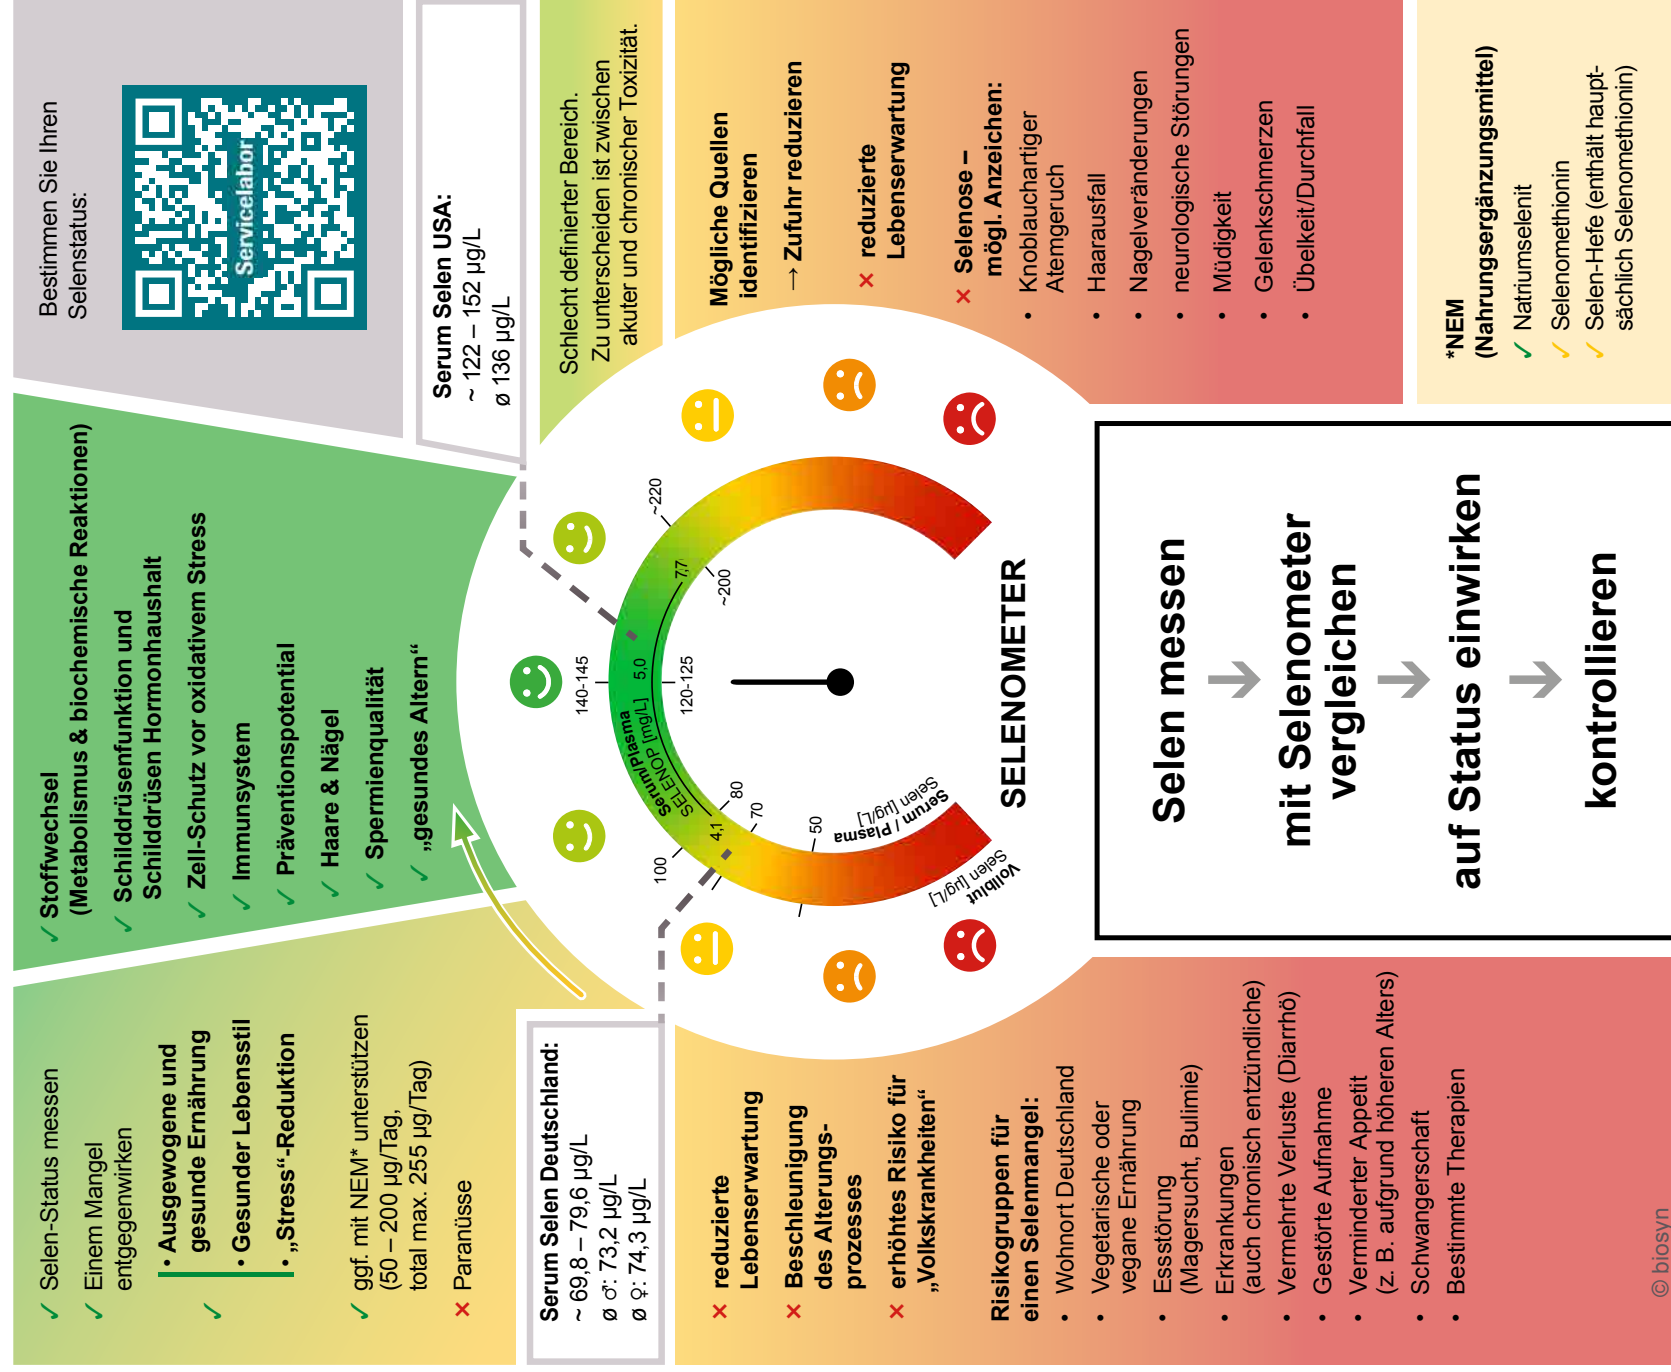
Bestimmen Sie Ihren Selenstatus:

Servicelabor

Serum Selen USA:
~ 122 – 152 µg/L
ø 136 µg/L

Schlecht definierter Bereich. Zu unterscheiden ist zwischen akuter und chronischer Toxizität.

Mögliche Quellen identifizieren
→ Zufuhr reduzieren

✗ reduzierte Lebenserwartung

✗ Selenose – mögl. Anzeichen:
• Knoblauchartiger Atemgeruch
• Haarausfall
• Nagelveränderungen
• neurologische Störungen
• Müdigkeit
• Gelenkschmerzen
• Übelkeit/Durchfall

*NEM (Nahrungsergänzungsmittel)
✓ Natriumselenit
✓ Selenomethionin
✓ Selen-Hefe (enthält hauptsächlich Selenomethionin)

✓ Stoffwechsel (Metabolismus & biochemische Reaktionen)
✓ Schilddrüsenfunktion und Schilddrüsen Hormonhaushalt
✓ Zell-Schutz vor oxidativem Stress
✓ Immunsystem
✓ Präventionspotential
✓ Haare & Nägel
✓ Spermienqualität
✓ „gesundes Altern“

~220
7,7
~200
140-145
5,0
120-125
Serum/plasma SELENOP [mg/L]
80
70
4,1
100
50
Serum / Plasma Selen [µg/L]
Vollblut Selen [µg/L]
SELENOMETER

Selen messen → mit Selenometer vergleichen → auf Status einwirken → kontrollieren

✓ Selen-Status messen
✓ Einem Mangel entgegenwirken
✓ • Ausgewogene und gesunde Ernährung
• Gesunder Lebensstil
• „Stress“-Reduktion
✓ ggf. mit NEM* unterstützen (50 – 200 µg/Tag, total max. 255 µg/Tag)
✗ Paranüsse

Serum Selen Deutschland:
~ 69,8 – 79,6 µg/L
ø ♂: 73,2 µg/L
ø ♀: 74,3 µg/L

✗ reduzierte Lebenserwartung
✗ Beschleunigung des Alterungsprozesses
✗ erhöhtes Risiko für „Volkskrankheiten“

Risikogruppen für einen Selenmangel:
• Wohnort Deutschland
• Vegetarische oder vegane Ernährung
• Essstörung (Magersucht, Bulimie)
• Erkrankungen (auch chronisch entzündliche)
• Vermehrte Verluste (Diarrhö)
• Gestörte Aufnahme
• Verminderter Appetit (z. B. aufgrund höheren Alters)
• Schwangerschaft
• Bestimmte Therapien

© biosyn